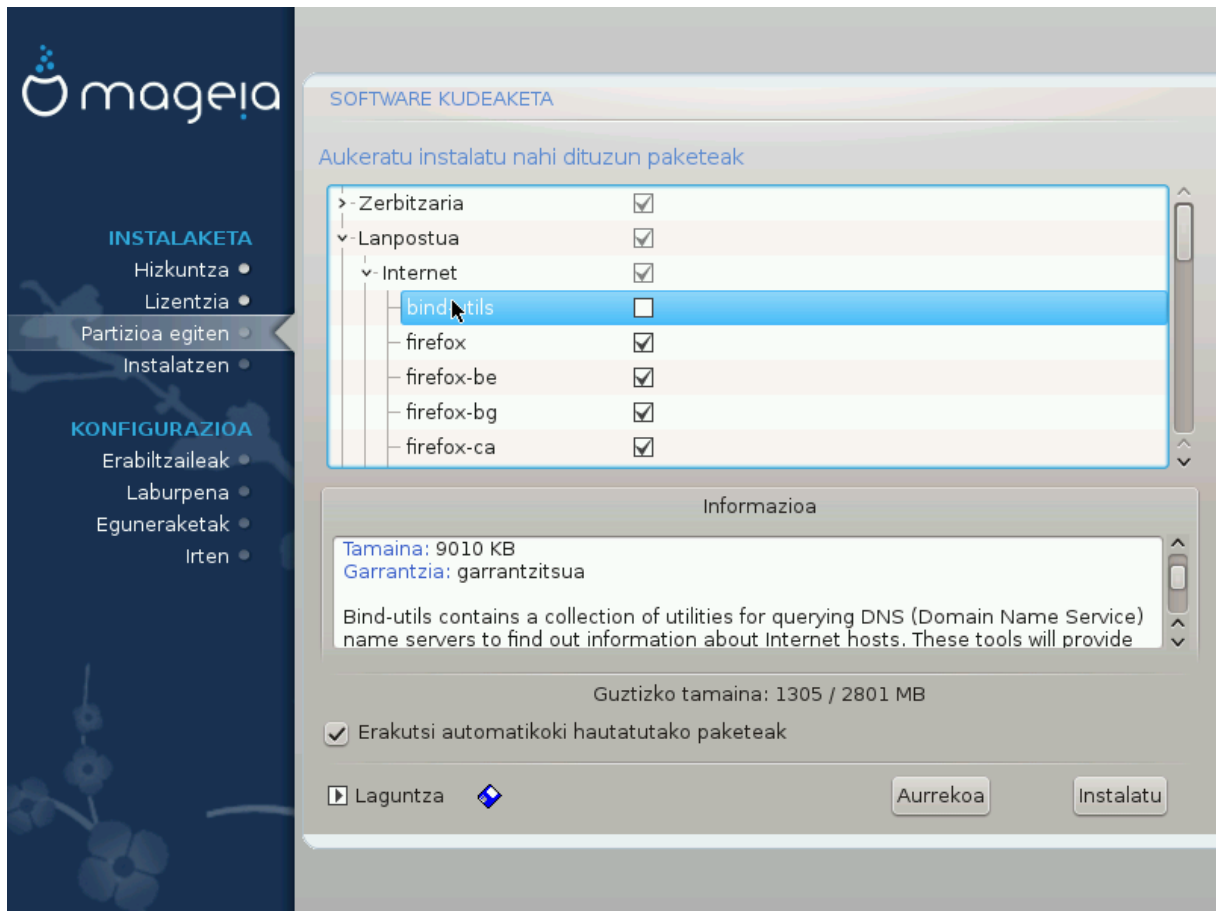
mageia

INSTALAKETA
Hizkuntza
Lizentzia
Partizioa egiten
Instalatzen

KONFIGURAZIOA
Erabiltzaileak
Laburpena
Eguneraketak
Irten

SOFTWARE KUDEAKETA

Aukeratu instalatu nahi dituzun paketeak

Zerbitzaria
Lanpostua
Internet
bind-utils
firefox
firefox-be
firefox-bg
firefox-ca

Informazioa

Tamaina: 9010 KB
Garrantzia: garrantzitsua

Bind-utils contains a collection of utilities for querying DNS (Domain Name Service) name servers to find out information about Internet hosts. These tools will provide

Guztizko tamaina: 1305 / 2801 MB

Erakutsi automatikoki hautatutako paketeak

Laguntza

Aurrekoa

Instalatu